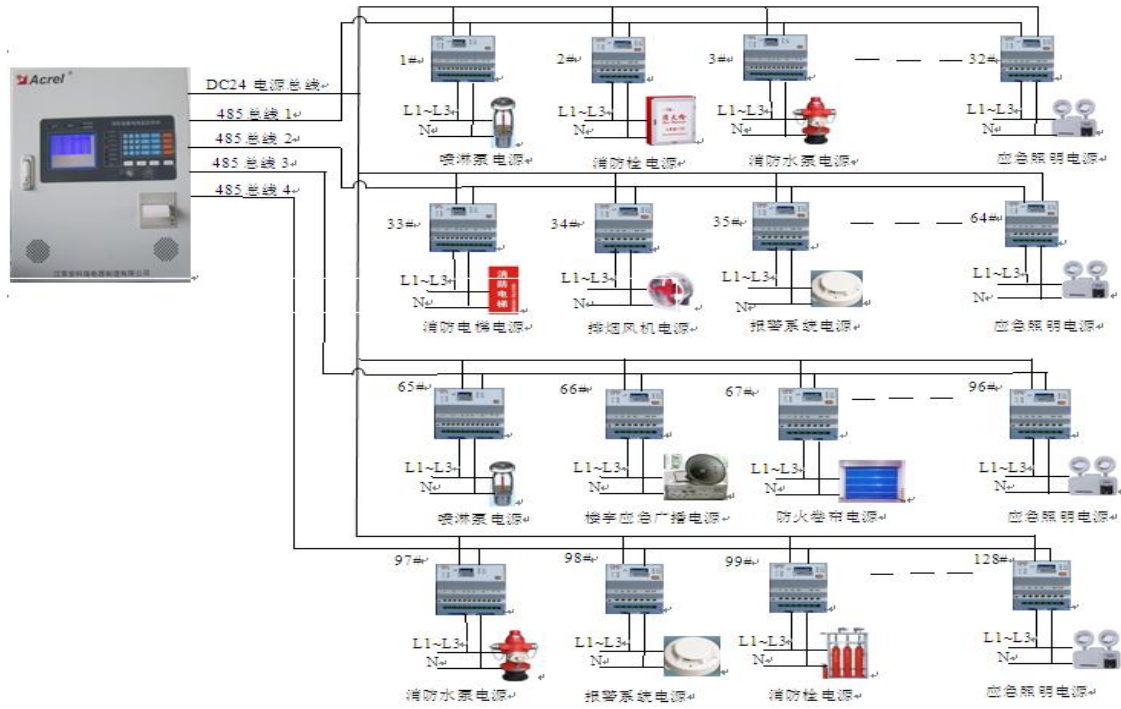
Acrel

DC24 电源总线
485 总线 1
485 总线 2
485 总线 3
485 总线 4

1#
L1~L3
N
喷淋泵电源

2#
L1~L3
N
消防栓电源

3#
L1~L3
N
消防水泵电源

32#
L1~L3
N
应急照明电源

33#
L1~L3
N
消防电梯电源

34#
L1~L3
N
排烟风机电源

35#
L1~L3
N
报警系统电源

64#
L1~L3
N
应急照明电源

65#
L1~L3
N
喷淋泵电源

66#
L1~L3
N
楼宇应急广播电源

67#
L1~L3
N
防火卷帘电源

96#
L1~L3
N
应急照明电源

97#
L1~L3
N
消防水泵电源

98#
L1~L3
N
报警系统电源

99#
L1~L3
N
消防栓电源

128#
L1~L3
N
应急照明电源